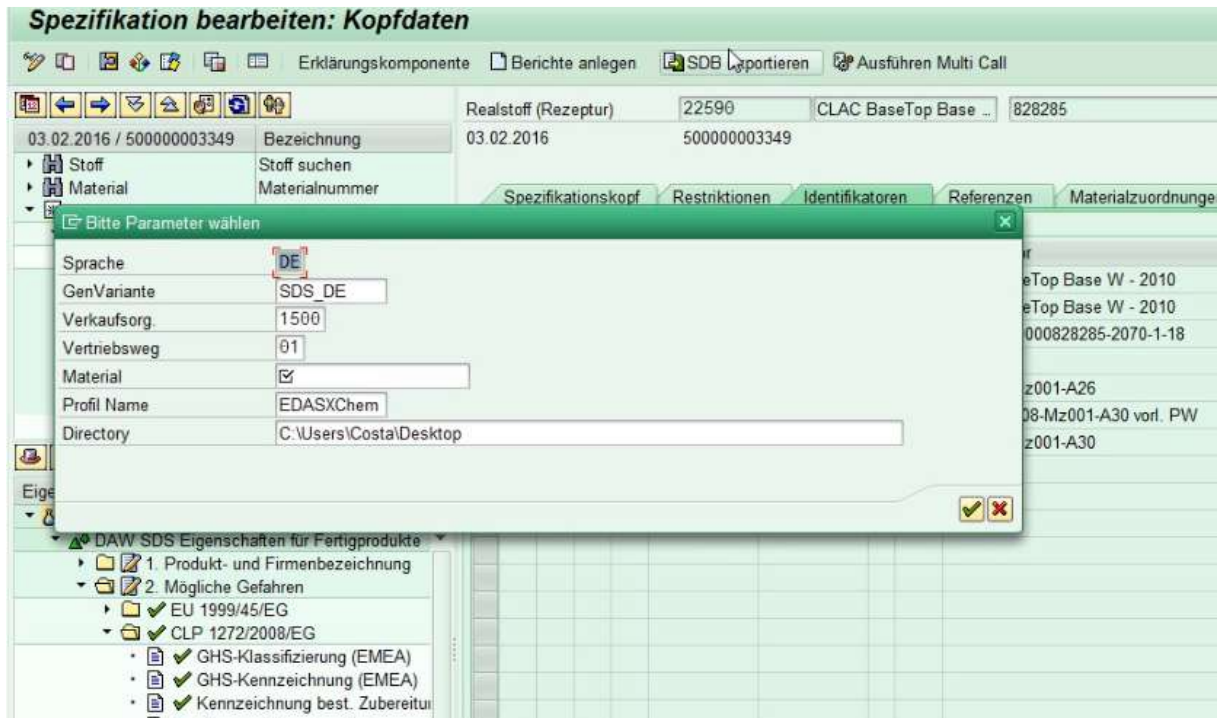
Spezifikation bearbeiten: Kopfdaten

Erklärungskomponente Berichte anlegen SDB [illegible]portieren Ausführen Multi Call

Realstoff (Rezeptur) 22590 CLAC BaseTop Base .. 828285

03.02.2016 / 500000003349 Bezeichnung
Stoff Stoff suchen
Material Materialnummer

03.02.2016 500000003349

Spezifikationskopf Restriktionen Identifikatoren Referenzen Materialzuordnunge

Bitte Parameter wählen

| Sprache | DE |
|---|---|
| GenVariante | SDS_DE |
| Verkaufsorg. | 1500 |
| Vertriebsweg | 01 |
| Material | |
| Profil Name | EDASXChem |
| Directory | C:\Users\Costa\Desktop |

eTop Base W - 2010
eTop Base W - 2010
000828285-2070-1-18
z001-A26
08-Mz001-A30 vorl. PW
z001-A30

Eige

DAW SDS Eigenschaften für Fertigprodukte
1. Produkt- und Firmenbezeichnung
2. Mögliche Gefahren
EU 1999/45/EG
CLP 1272/2008/EG
GHS-Klassifizierung (EMEA)
GHS-Kennzeichnung (EMEA)
Kennzeichnung best. Zubereitu